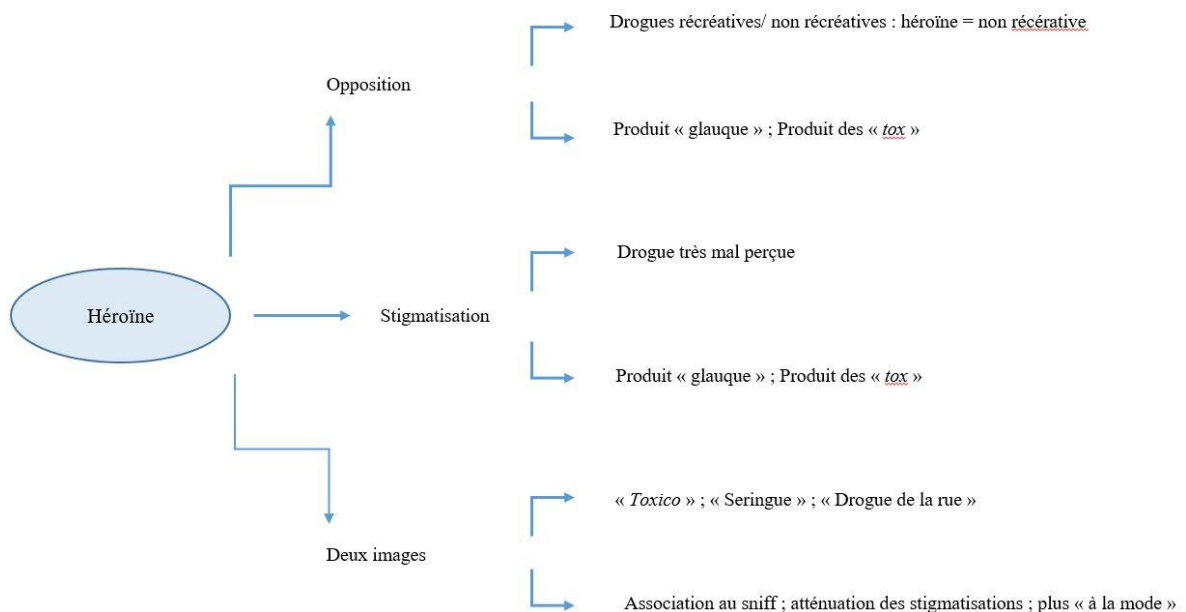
Héroïne

Opposition

Drogues récréatives/ non récréatives : héroïne = non récérative

Produit « glauque » ; Produit des « *tox* »

Stigmatisation

Drogue très mal perçue

Produit « glauque » ; Produit des « *tox* »

Deux images

« *Toxico* » ; « Seringue » ; « Drogue de la rue »

Association au sniff ; atténuation des stigmatisations ; plus « à la mode »